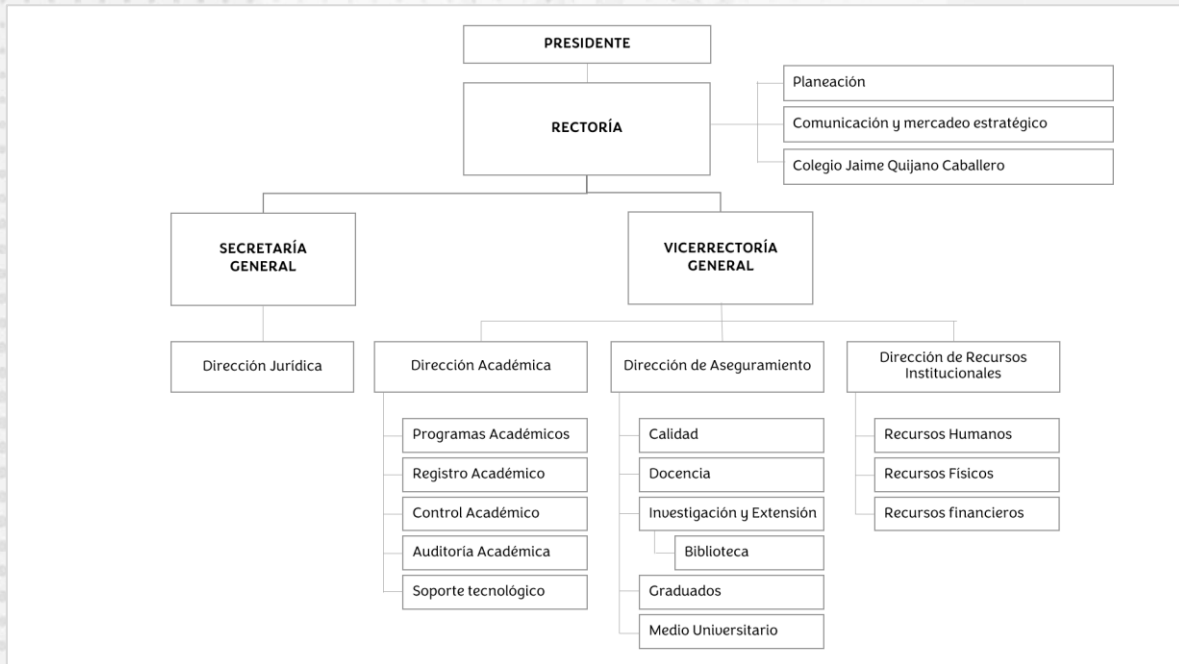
PRESIDENTE

RECTORÍA

Planeación

Comunicación y mercadeo estratégico

Colegio Jaime Quijano Caballero

SECRETARÍA GENERAL

VICERRECTORÍA GENERAL

Dirección Jurídica

Dirección Académica

Programas Académicos

Registro Académico

Control Académico

Auditoria Académica

Soporte tecnológico

Dirección de Aseguramiento

Calidad

Docencia

Investigación y Extensión

Biblioteca

Graduados

Medio Universitario

Dirección de Recursos Institucionales

Recursos Humanos

Recursos Físicos

Recursos financieros